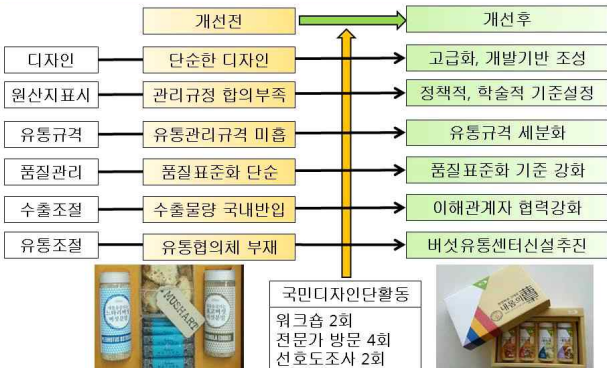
개선전

개선후

디자인 | 단순한 디자인 | 고급화, 개발기반 조성

원산지표시 | 관리규정 합의부족 | 정책적, 학술적 기준설정

유통규격 | 유통관리규격 미흡 | 유통규격 세분화

품질관리 | 품질표준화 단순 | 품질표준화 기준 강화

수출조절 | 수출물량 국내반입 | 이해관계자 협력강화

유통조절 | 유통협의체 부재 | 버섯유통센터신설추진

국민디자인단활동

워크숍 2회
전문가 방문 4회
선호도조사 2회